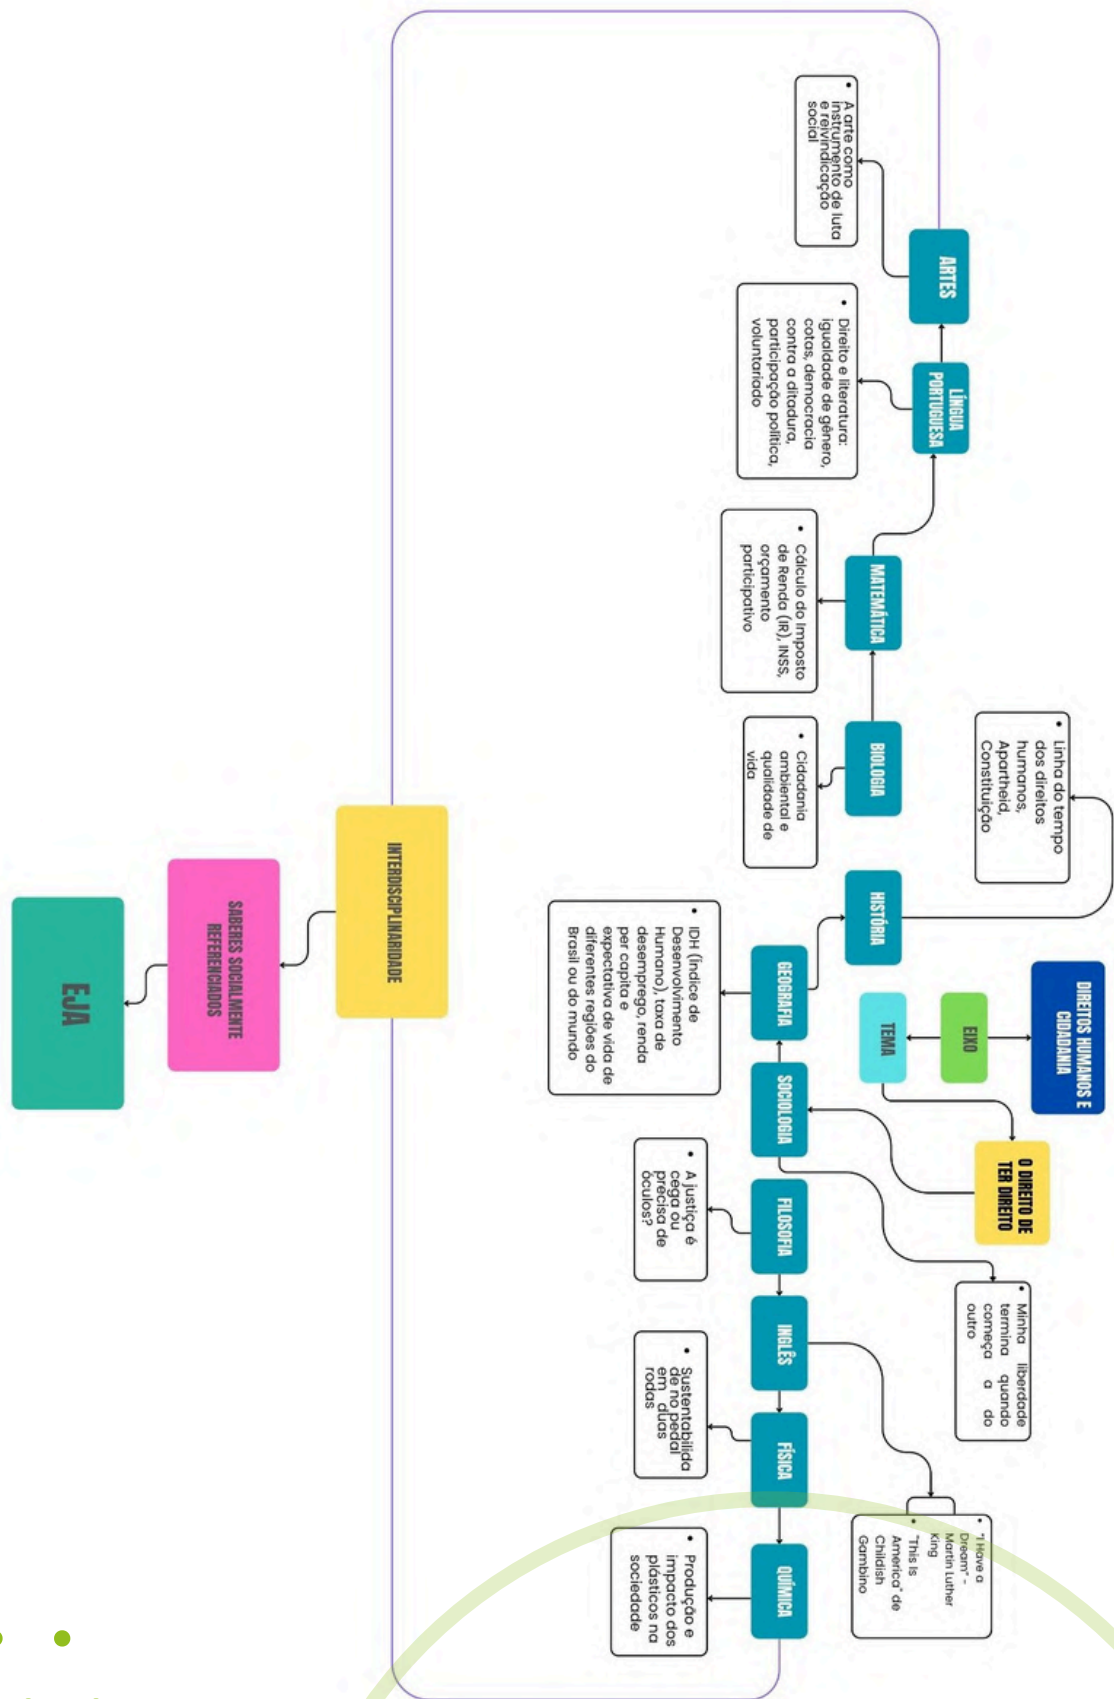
EJA

SABERES SOCIALMENTE REFERENCIADOS

INTERDISCIPLINARIDADE

DIREITOS HUMANOS E CIDADANIA

EIXO

TEMA

O DIREITO DE TER DIREITO

ARTES

• A arte como instrumento de luta e reivindicação social

LÍNGUA PORTUGUESA

• Direito e literatura: igualdade de gênero, cotas, democracia contra a ditadura, participação política, voluntariado

MATEMÁTICA

• Cálculo do Imposto de Renda (IR), INSS, orçamento participativo

BIOLOGIA

• Cidadania ambiental e qualidade de vida

HISTÓRIA

• Linha do tempo dos direitos humanos, Apartheid, Constituição

GEOGRAFIA

• IDH (Índice de Desenvolvimento Humano), taxa de desemprego, renda per capita e expectativa de vida de diferentes regiões do Brasil ou do mundo

SOCIOLOGIA

• Minha liberdade termina quando começa a do outro

FILOSOFIA

• A justiça é cega ou precisa de óculos?

INGLÊS

• "I Have a Dream" - Martin Luther King
• "This is America" de Childish Gambino

FÍSICA

• Sustentabilidade no pedal em duas rodas

QUÍMICA

• Produção e impacto dos plásticos na sociedade